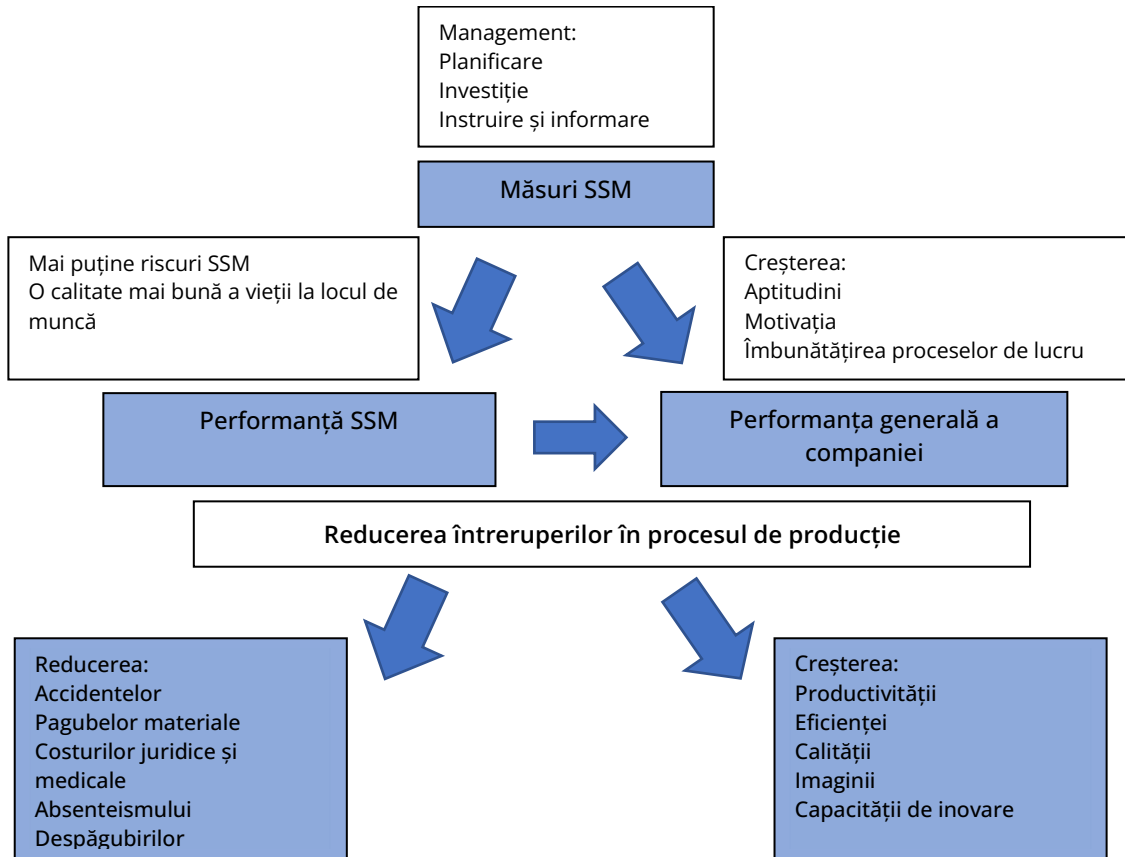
Management:
Planificare
Investiție
Instruire și informare

Măsuri SSM

Mai puține riscuri SSM
O calitate mai bună a vieții la locul de muncă

Creșterea:
Aptitudini
Motivația
Îmbunătățirea proceselor de lucru

Performanță SSM

Performanța generală a companiei

Reducerea întreruperilor în procesul de producție

Reducerea:
Accidentelor
Pagubelor materiale
Costurilor juridice și medicale
Absenteismului
Despăgubirilor

Creșterea:
Productivității
Eficienței
Calității
Imaginii
Capacității de inovare